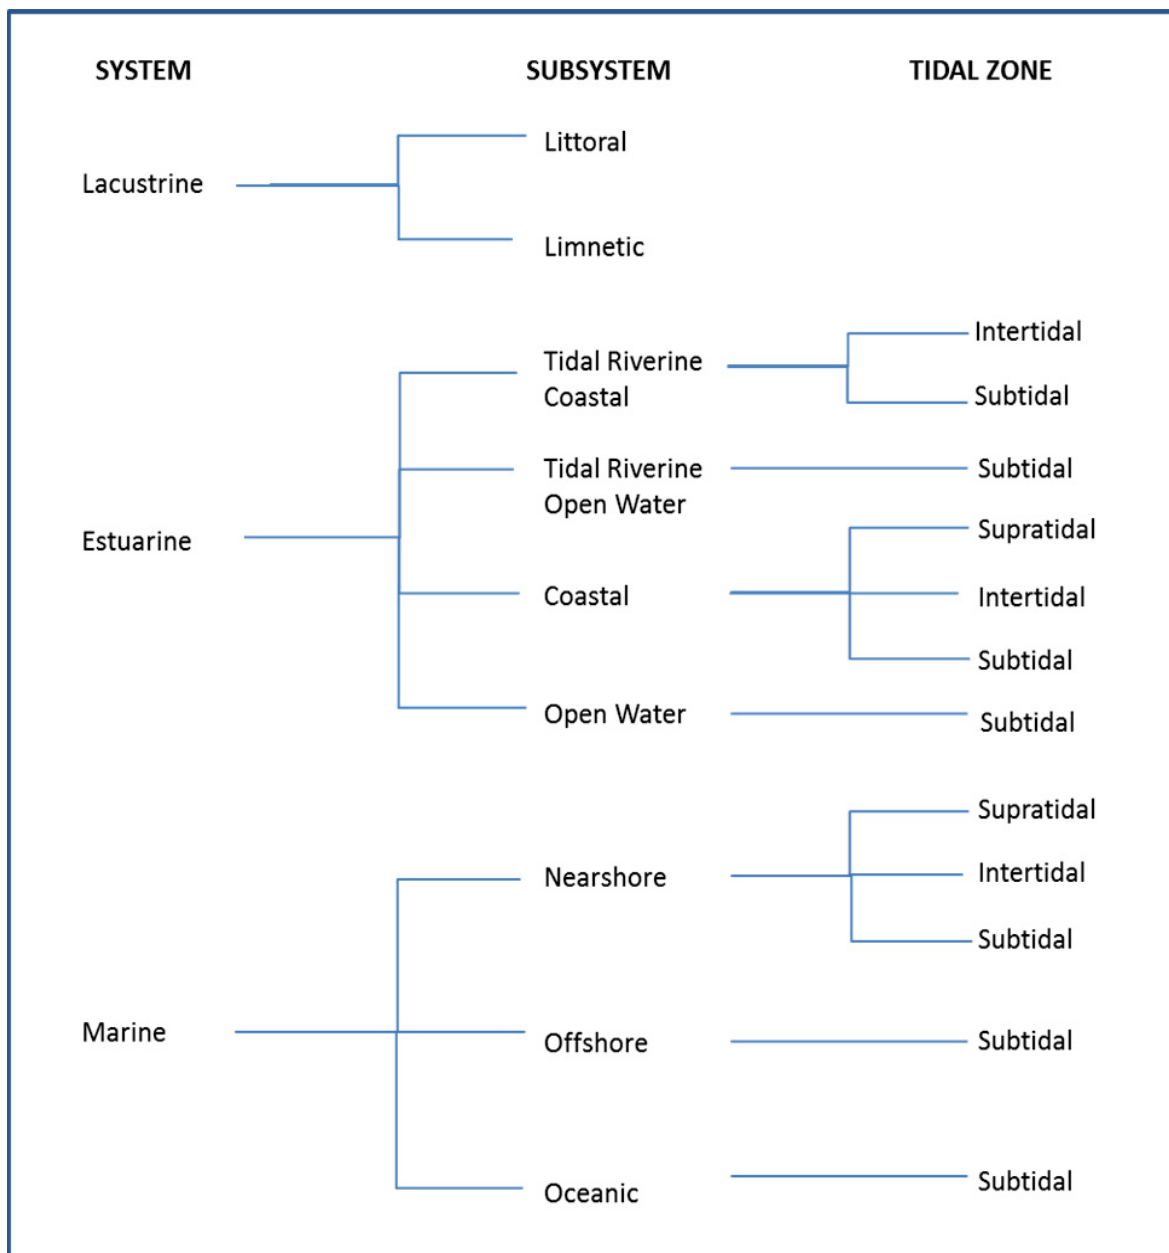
SYSTEM

SUBSYSTEM

TIDAL ZONE

Lacustrine

Littoral

Limnetic

Estuarine

Tidal Riverine Coastal

Intertidal

Subtidal

Tidal Riverine Open Water

Subtidal

Coastal

Supratidal

Intertidal

Subtidal

Open Water

Subtidal

Marine

Nearshore

Supratidal

Intertidal

Subtidal

Offshore

Subtidal

Oceanic

Subtidal